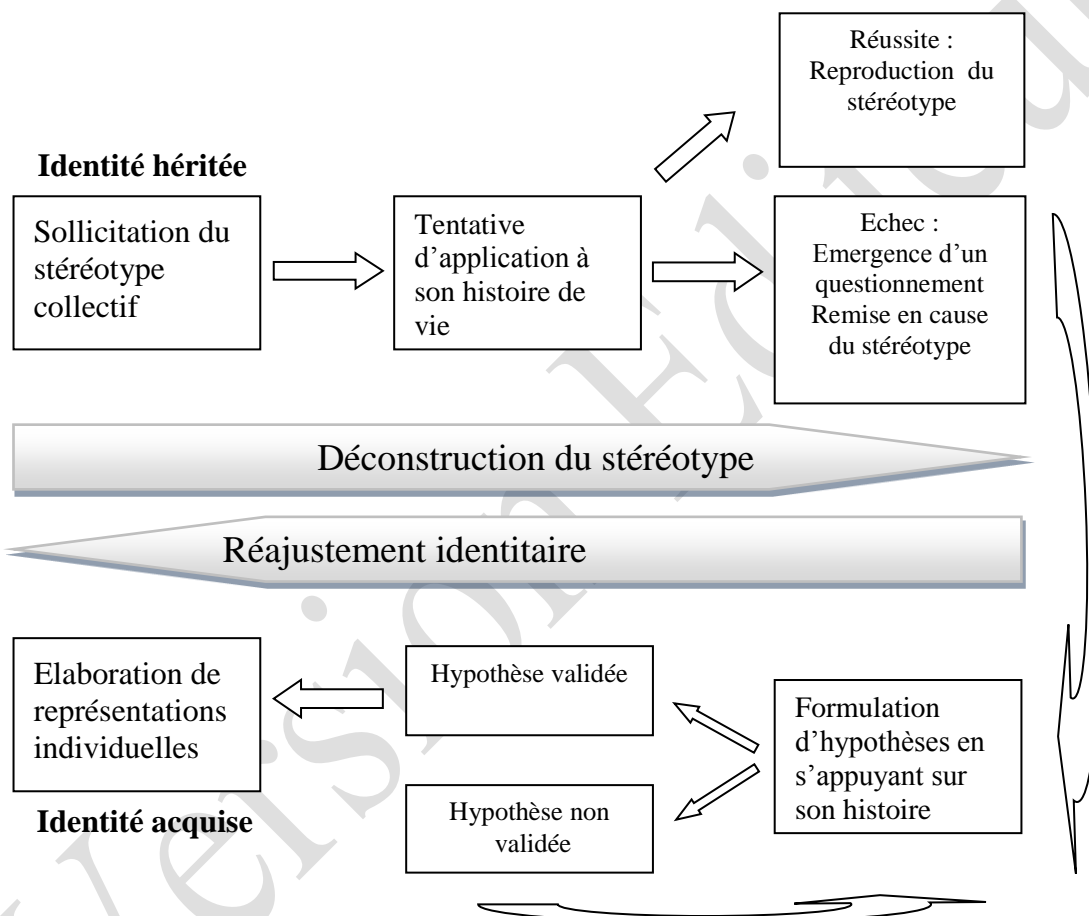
Réussite : Reproduction du stéréotype

Identité héritée

Sollicitation du stéréotype collectif

Tentative d'application à son histoire de vie

Echec : Emergence d'un questionnement Remise en cause du stéréotype

Déconstruction du stéréotype

Réajustement identitaire

Elaboration de représentations individuelles

Hypothèse validée

Formulation d'hypothèses en s'appuyant sur son histoire

Identité acquise

Hypothèse non validée